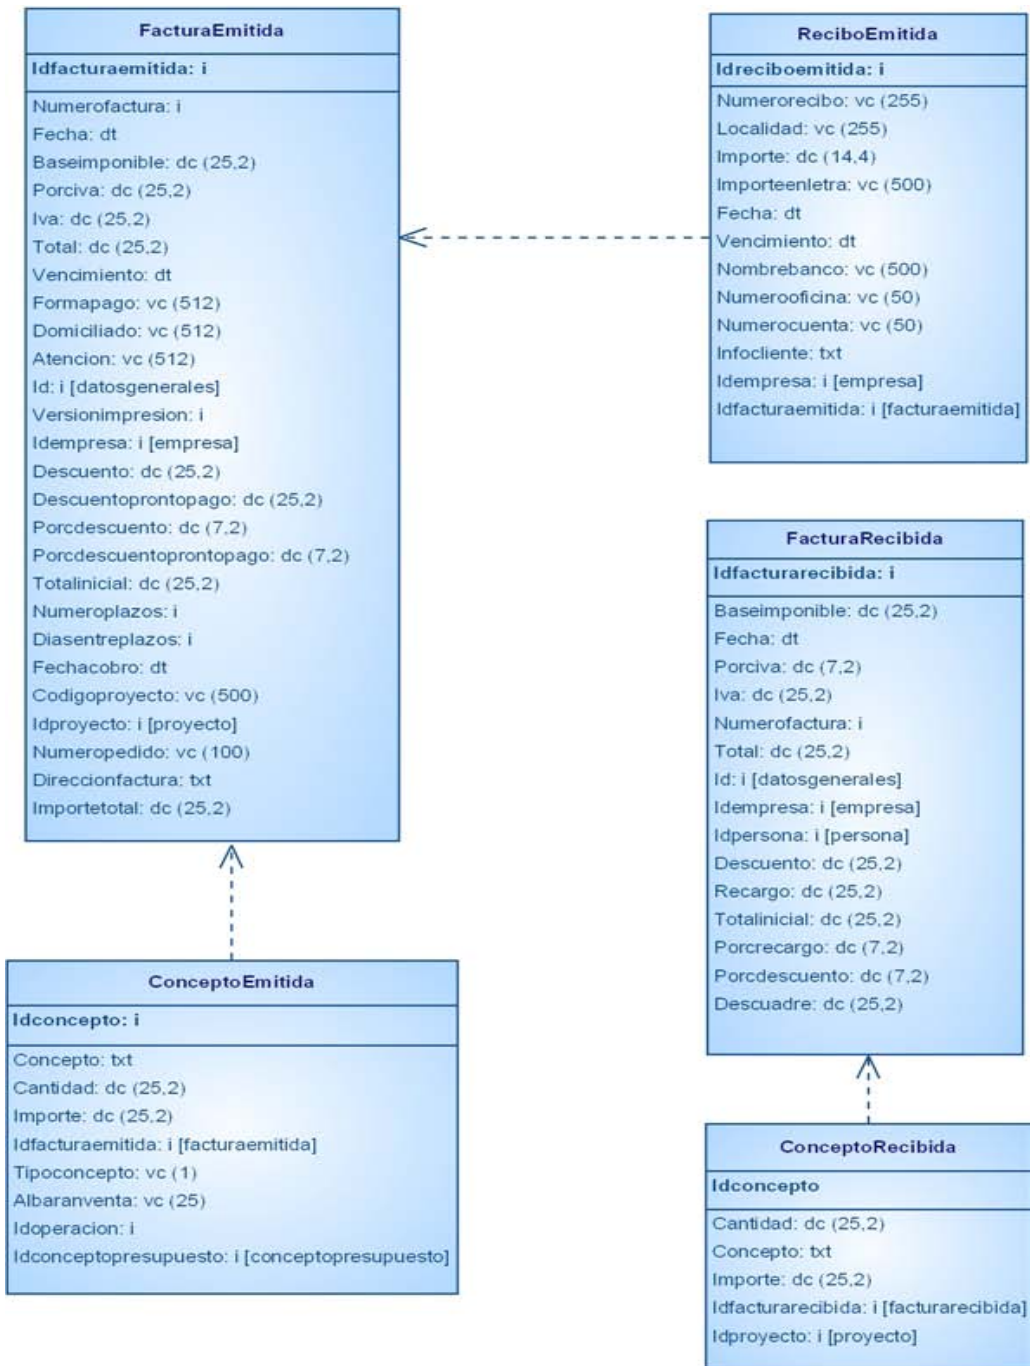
FacturaEmitida
Idfacturaemitida: i
Numerofactura: i
Fecha: dt
Baseimponible: dc (25,2)
Porciva: dc (25,2)
Iva: dc (25,2)
Total: dc (25,2)
Vencimiento: dt
Formapago: vc (512)
Domiciliado: vc (512)
Atencion: vc (512)
Id: i [datosgenerales]
Versionimpresion: i
Idempresa: i [empresa]
Descuento: dc (25,2)
Descuentoprontopago: dc (25,2)
Porcdescuento: dc (7,2)
Porcdescuentoprontopago: dc (7,2)
Totalinicial: dc (25,2)
Numeroplazos: i
Diasentreplazos: i
Fechacobro: dt
Codigoproyecto: vc (500)
Idproyecto: i [proyecto]
Numeropedido: vc (100)
Direccionfactura: txt
Importetotal: dc (25,2)

ReciboEmitida
Idreciboemitida: i
Numerorecibo: vc (255)
Localidad: vc (255)
Importe: dc (14,4)
Importeenletra: vc (500)
Fecha: dt
Vencimiento: dt
Nombrebanco: vc (500)
Numerooficina: vc (50)
Numerocuenta: vc (50)
Infocliente: txt
Idempresa: i [empresa]
Idfacturaemitida: i [facturaemitida]

FacturaRecibida
Idfacturarecibida: i
Baseimponible: dc (25,2)
Fecha: dt
Porciva: dc (7,2)
Iva: dc (25,2)
Numerofactura: i
Total: dc (25,2)
Id: i [datosgenerales]
Idempresa: i [empresa]
Idpersona: i [persona]
Descuento: dc (25,2)
Recargo: dc (25,2)
Totalinicial: dc (25,2)
Porcrecargo: dc (7,2)
Porcdescuento: dc (7,2)
Descuadre: dc (25,2)

ConceptoEmitida
Idconcepto: i
Concepto: txt
Cantidad: dc (25,2)
Importe: dc (25,2)
Idfacturaemitida: i [facturaemitida]
Tipoconcepto: vc (1)
Albaranventa: vc (25)
Idoperacion: i
Idconceptopresupuesto: i [conceptopresupuesto]

ConceptoRecibida
Idconcepto
Cantidad: dc (25,2)
Concepto: txt
Importe: dc (25,2)
Idfacturarecibida: i [facturarecibida]
Idproyecto: i [proyecto]